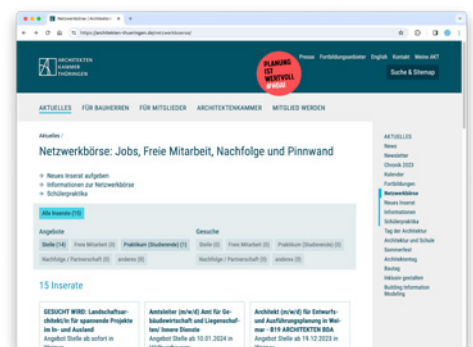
Netzwerkbörse | Architekten ×

https://architekten-thueringen.de/netzwerkboerse/

ARCHITEKTEN KAMMER THÜRINGEN

PLANUNG IST WERTVOLL #REAL

Presse Fortbildungsanbieter English Kontakt Meine AKT

Suche & Sitemap

AKTUELLES FÜR BAUHERREN FÜR MITGLIEDER ARCHITEKTENKAMMER MITGLIED WERDEN

Aktuelles /

Netzwerkbörse: Jobs, Freie Mitarbeit, Nachfolge und Pinnwand

Neues Inserat aufgeben
Informationen zur Netzwerkbörse
Schülerpraktika

Alle Inserate (15)

Angebote
Stelle (14) Freie Mitarbeit (0) Praktikum (Studierende) (1)
Nachfolge / Partnerschaft (0) anderes (0)

Gesuche
Stelle (0) Freie Mitarbeit (0) Praktikum (Studierende) (0)
Nachfolge / Partnerschaft (0) anderes (0)

15 Inserate

GESUCHT WIRD: Landschaftsarchitekt/in für spannende Projekte im In- und Ausland
Angebot Stelle ab sofort in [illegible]

Amtsleiter (m/w/d) Amt für Gebäudewirtschaft und Liegenschaften/ Innere Dienste
Angebot Stelle ab 10.01.2024 in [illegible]

Architekt (m/w/d) für Entwurfs- und Ausführungsplanung in Weimar - B19 ARCHITEKTEN BDA
Angebot Stelle ab 19.12.2023 in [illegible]

AKTUELLES
News
Newsletter
Chronik 2023
Kalender
Fortbildungen
Netzwerkbörse
Neues Inserat
Informationen
Schülerpraktika
Tag der Architektur
Architektur und Schule
Sommerfest
Architekturtag
Bautag
Inklusiv gestalten
Building Information Modeling